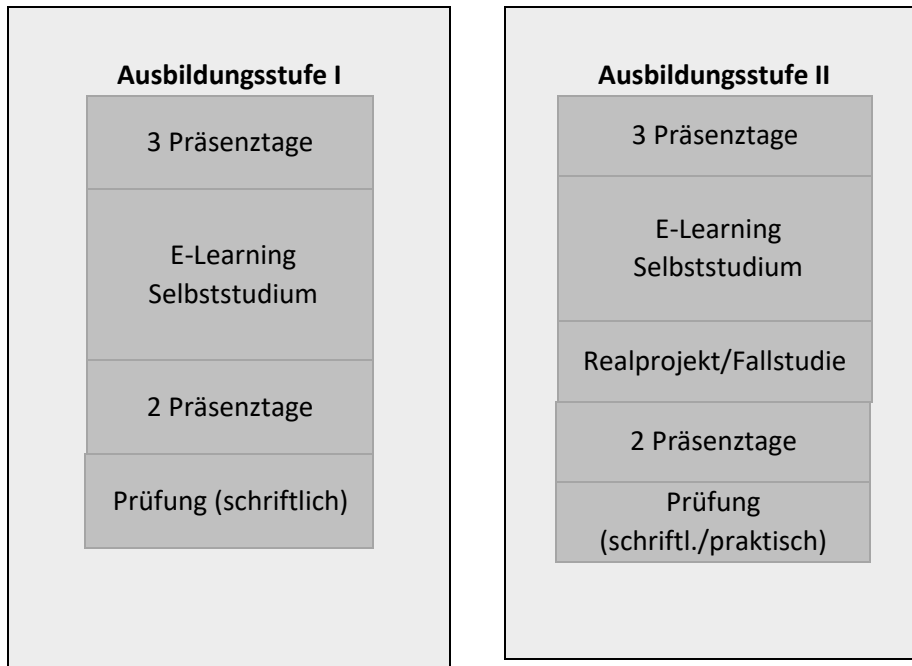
**Ausbildungsstufe I**

3 Präsenztage

E-Learning Selbststudium

2 Präsenztage

Prüfung (schriftlich)

**Ausbildungsstufe II**

3 Präsenztage

E-Learning Selbststudium

Realprojekt/Fallstudie

2 Präsenztage

Prüfung (schriftl./praktisch)